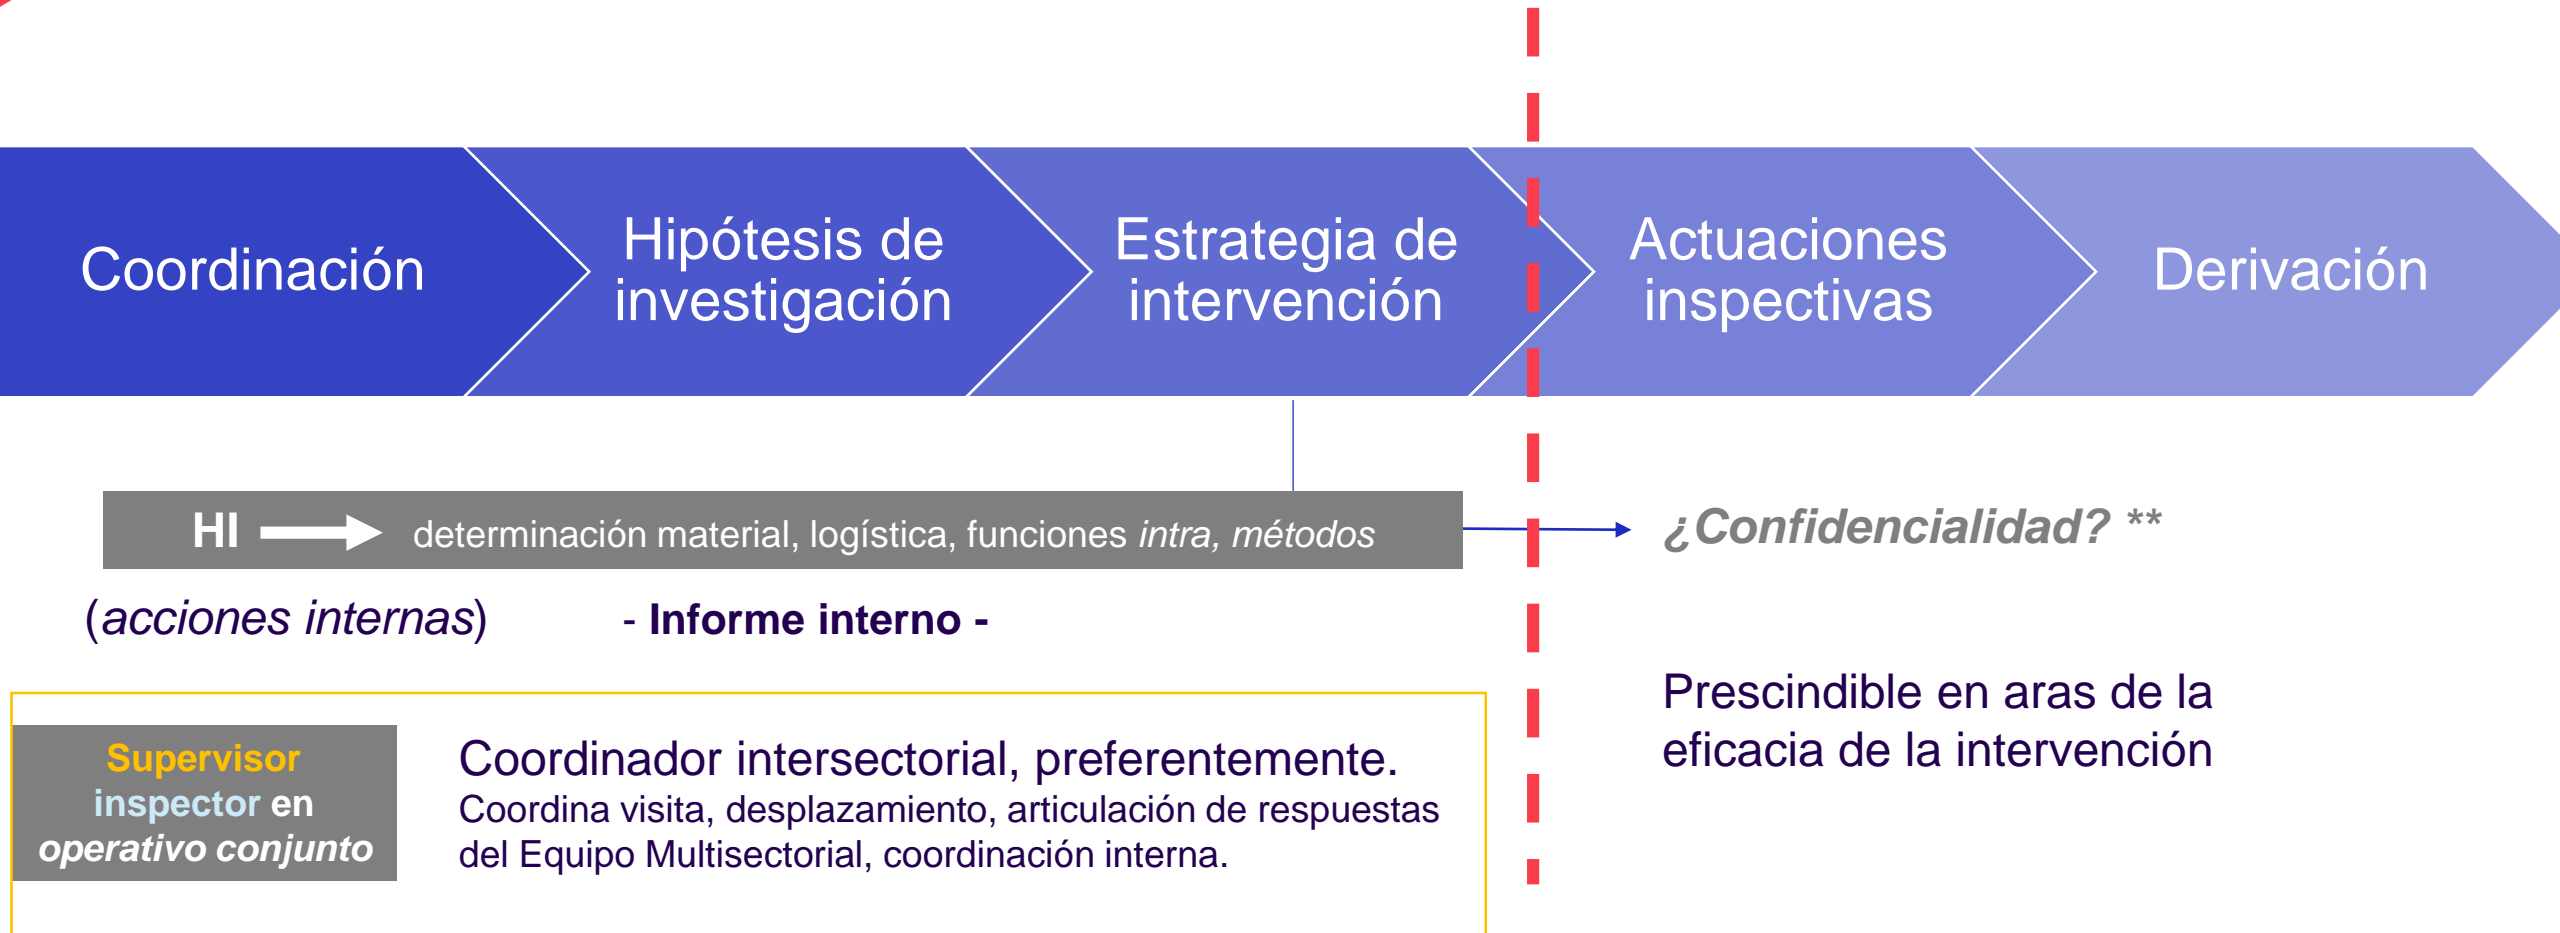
Coordinación

Hipótesis de investigación

Estrategia de intervención

Actuaciones inspectivas

Derivación

HI determinación material, logística, funciones *intra, métodos*

¿Confidencialidad? **

(*acciones internas*)

- **Informe interno** -

Prescindible en aras de la eficacia de la intervención

**Supervisor inspector en *operativo conjunto***

Coordinador intersectorial, preferentemente.
Coordina visita, desplazamiento, articulación de respuestas del Equipo Multisectorial, coordinación interna.